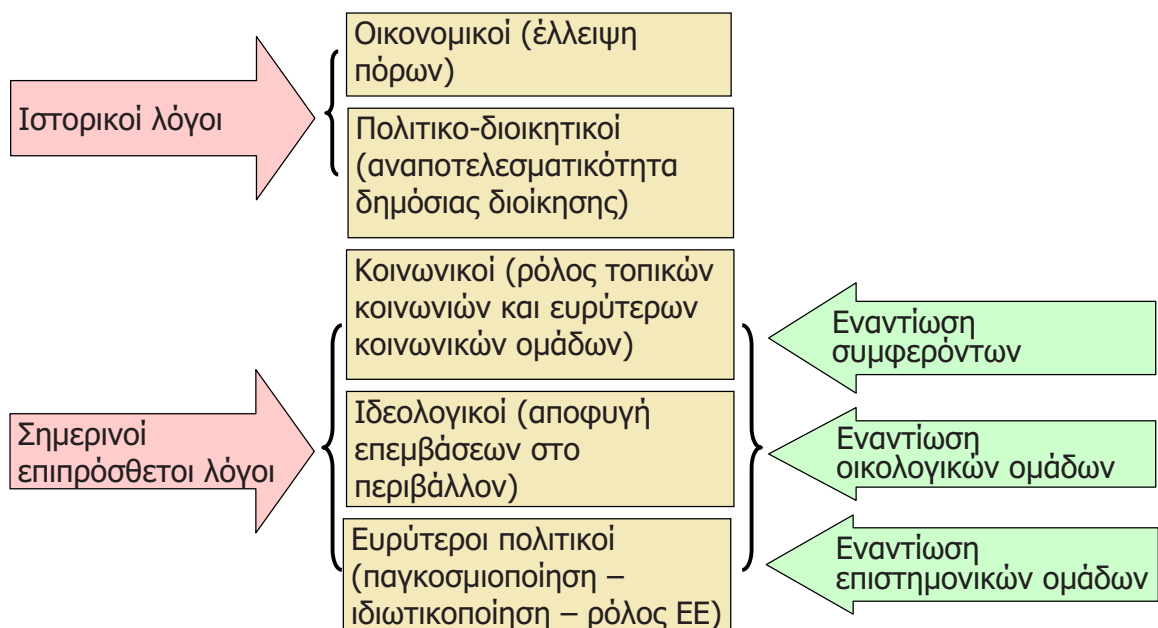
Ιστορικοί λόγοι

Οικονομικοί (έλλειψη πόρων)

Πολιτικο-διοικητικοί (αναποτελεσματικότητα δημόσιας διοίκησης)

Σημερινοί επιπρόσθετοι λόγοι

Κοινωνικοί (ρόλος τοπικών κοινωνιών και ευρύτερων κοινωνικών ομάδων)

Ιδεολογικοί (αποφυγή επεμβάσεων στο περιβάλλον)

Ευρύτεροι πολιτικοί (παγκοσμιοποίηση – ιδιωτικοποίηση – ρόλος ΕΕ)

Εναντίωση συμφερόντων

Εναντίωση οικολογικών ομάδων

Εναντίωση επιστημονικών ομάδων